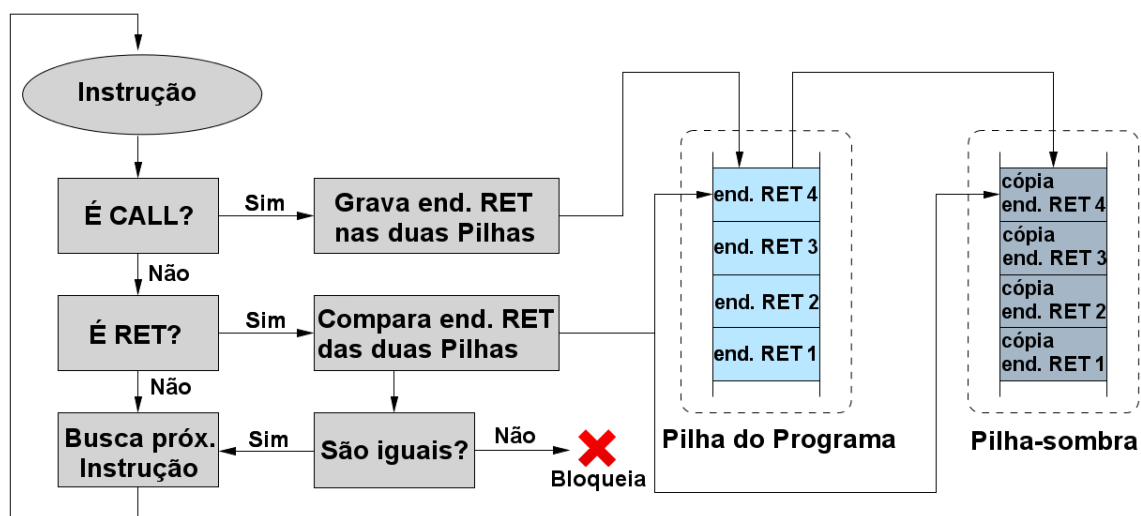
Instrução

É CALL?

Sim

Grava end. RET nas duas Pilhas

Não

É RET?

Sim

Compara end. RET das duas Pilhas

Não

Busca próx. Instrução

Sim

São iguais?

Não

Bloqueia

end. RET 4
end. RET 3
end. RET 2
end. RET 1

Pilha do Programa

cópia end. RET 4
cópia end. RET 3
cópia end. RET 2
cópia end. RET 1

Pilha-sombra